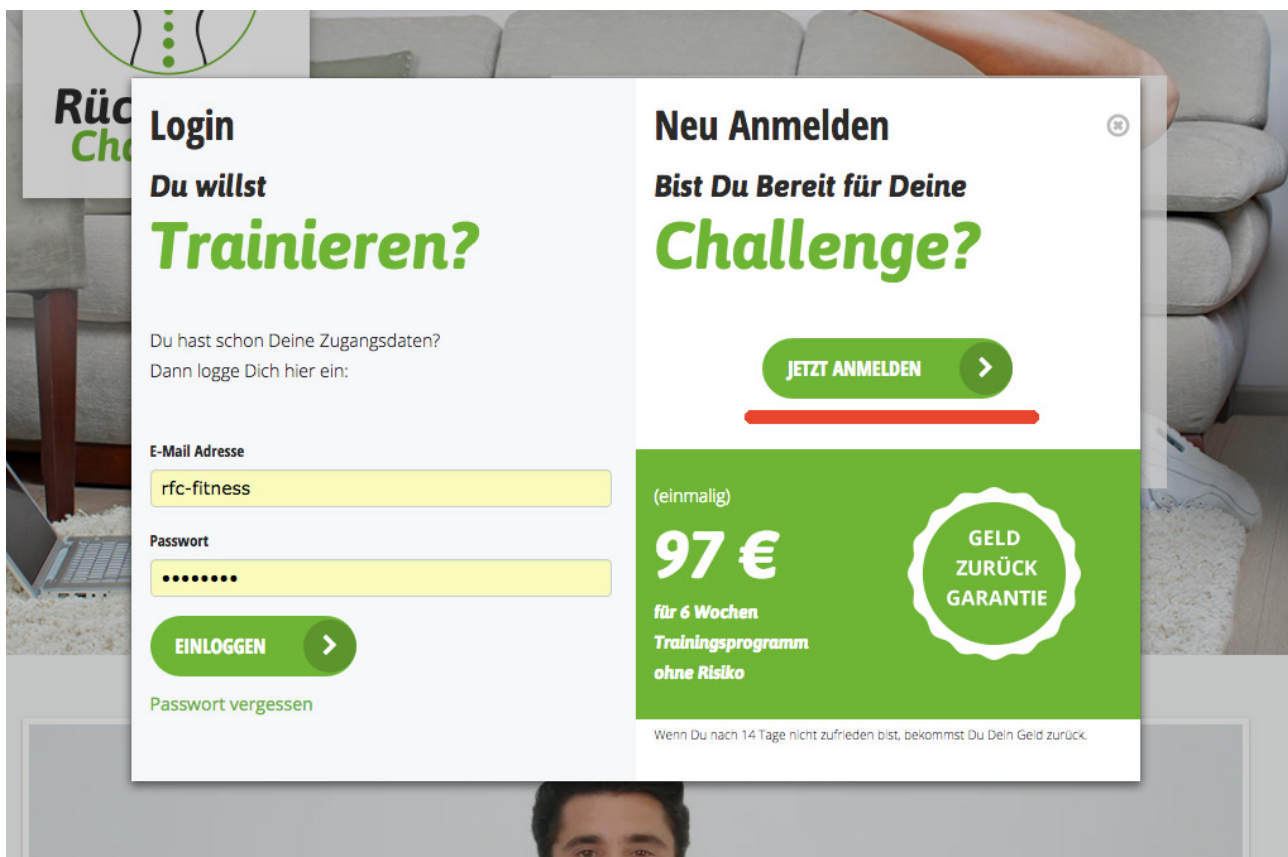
Rüc
Cha

Login

Du willst

Trainieren?

Du hast schon Deine Zugangsdaten?
Dann logge Dich hier ein:

E-Mail Adresse

rfc-fitness

Passwort

••••••••

EINLOGGEN

Passwort vergessen

Neu Anmelden

Bist Du Bereit für Deine

Challenge?

JETZT ANMELDEN

(einmalig)

97 €

für 6 Wochen
Trainingsprogramm
ohne Risiko

GELD
ZURÜCK
GARANTIE

Wenn Du nach 14 Tage nicht zufrieden bist, bekommst Du Dein Geld zurück.